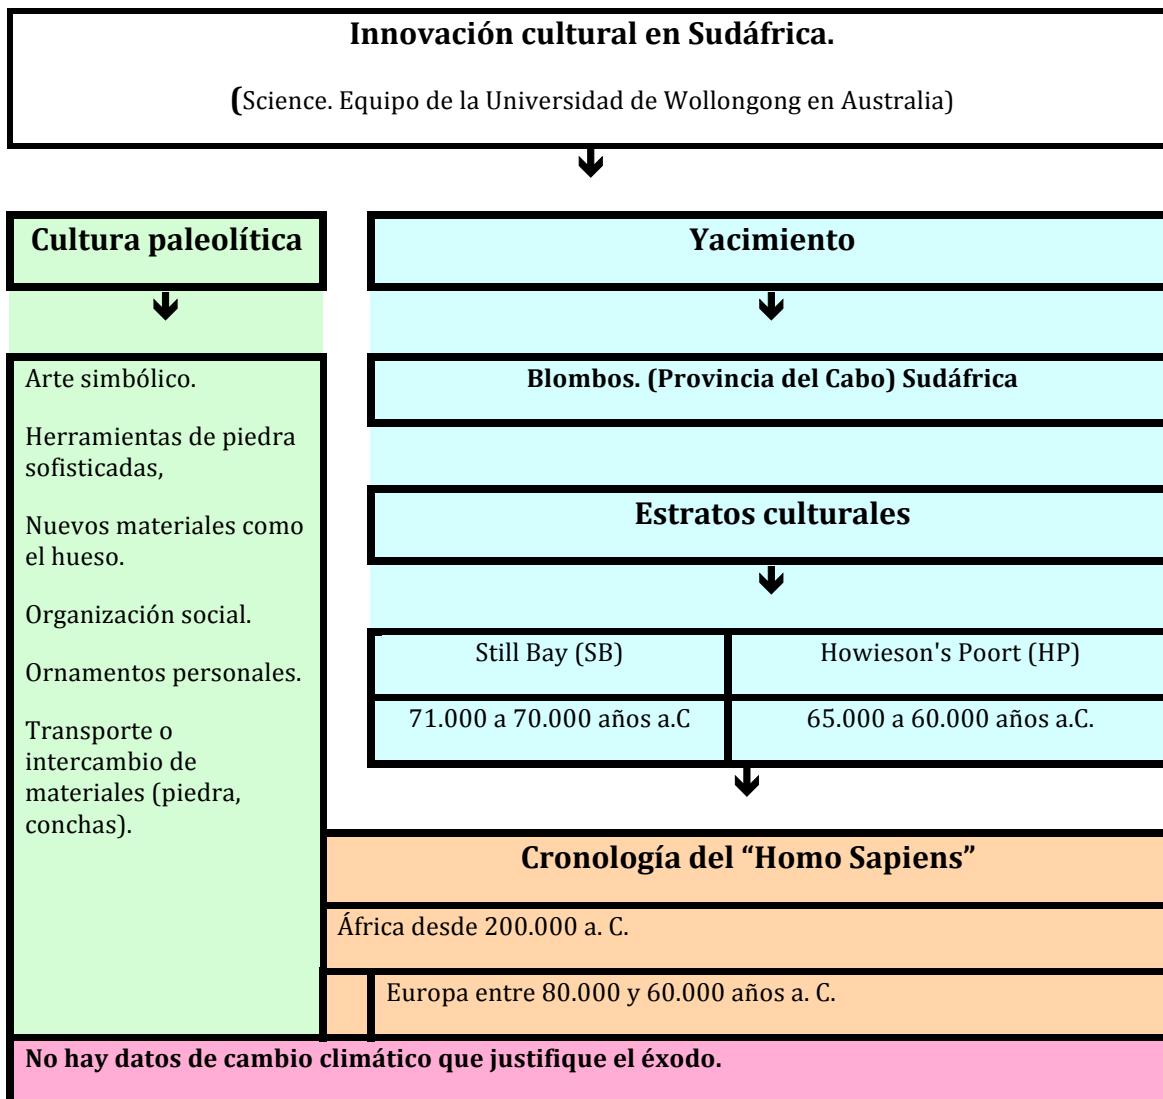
**Innovación cultural en Sudáfrica.**

(Science. Equipo de la Universidad de Wollongong en Australia)

**Cultura paleolítica**

Arte simbólico.

Herramientas de piedra sofisticadas,

Nuevos materiales como el hueso.

Organización social.

Ornamentos personales.

Transporte o intercambio de materiales (piedra, conchas).

**Yacimiento**

**Blombos. (Provincia del Cabo) Sudáfrica**

**Estratos culturales**

| Still Bay (SB) | Howieson's Poort (HP) |
|---|---|
| 71.000 a 70.000 años a.C | 65.000 a 60.000 años a.C. |

**Cronología del "Homo Sapiens"**

África desde 200.000 a. C.

Europa entre 80.000 y 60.000 años a. C.

**No hay datos de cambio climático que justifique el éxodo.**